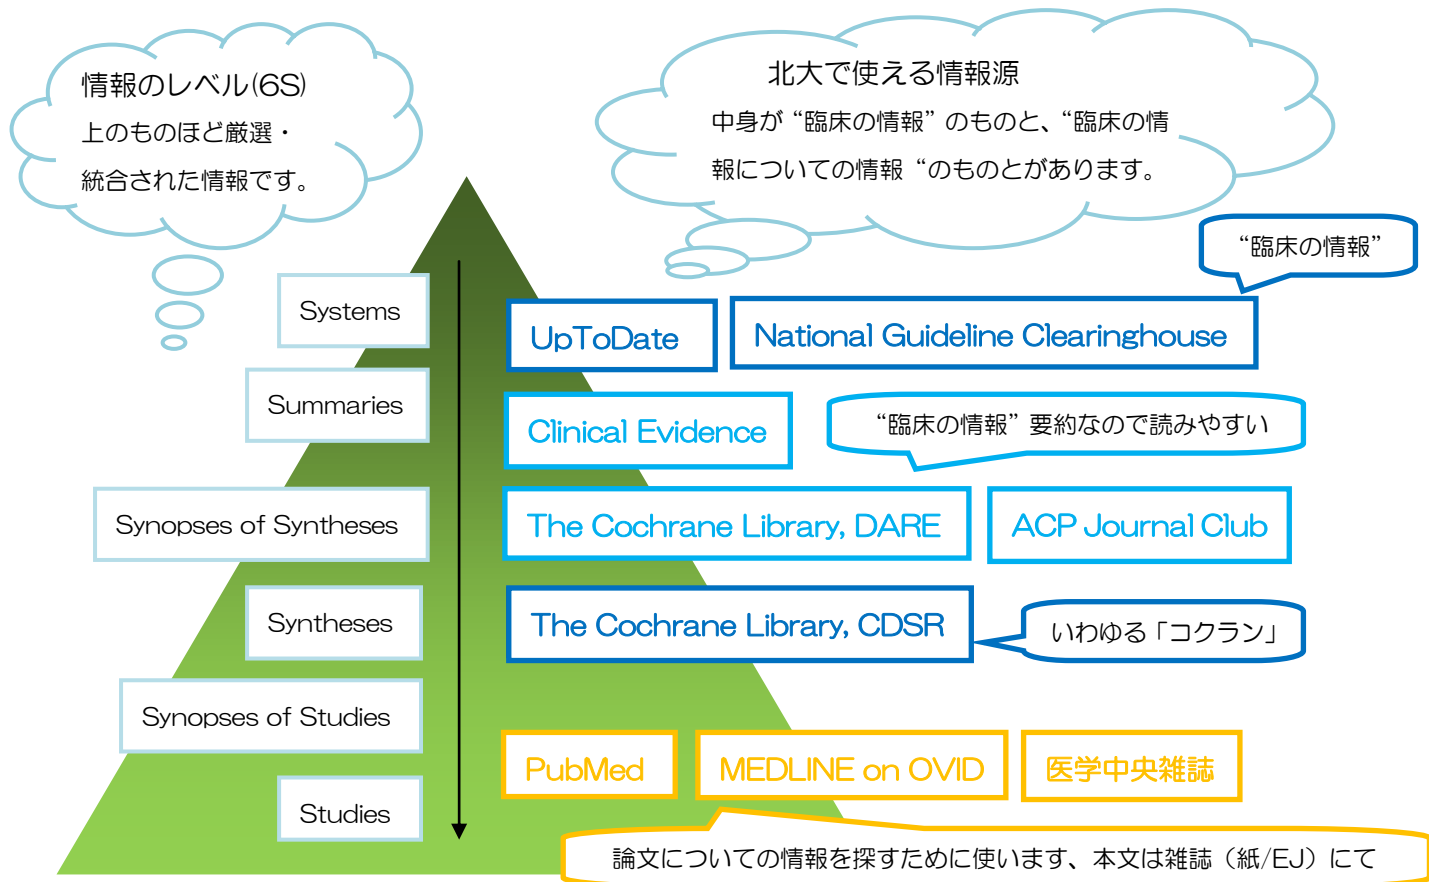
情報のレベル(6S)
上のものほど厳選・
統合された情報です。

北大で使える情報源
中身が“臨床の情報”のものと、“臨床の情報についての情報“のものとがあります。

“臨床の情報”

Systems

UpToDate

National Guideline Clearinghouse

Summaries

Clinical Evidence

“臨床の情報”要約なので読みやすい

Synopses of Syntheses

The Cochrane Library, DARE

ACP Journal Club

Syntheses

The Cochrane Library, CDSR

いわゆる「コクラン」

Synopses of Studies

PubMed

MEDLINE on OVID

医学中央雑誌

Studies

論文についての情報を探すために使います、本文は雑誌（紙/EJ）にて